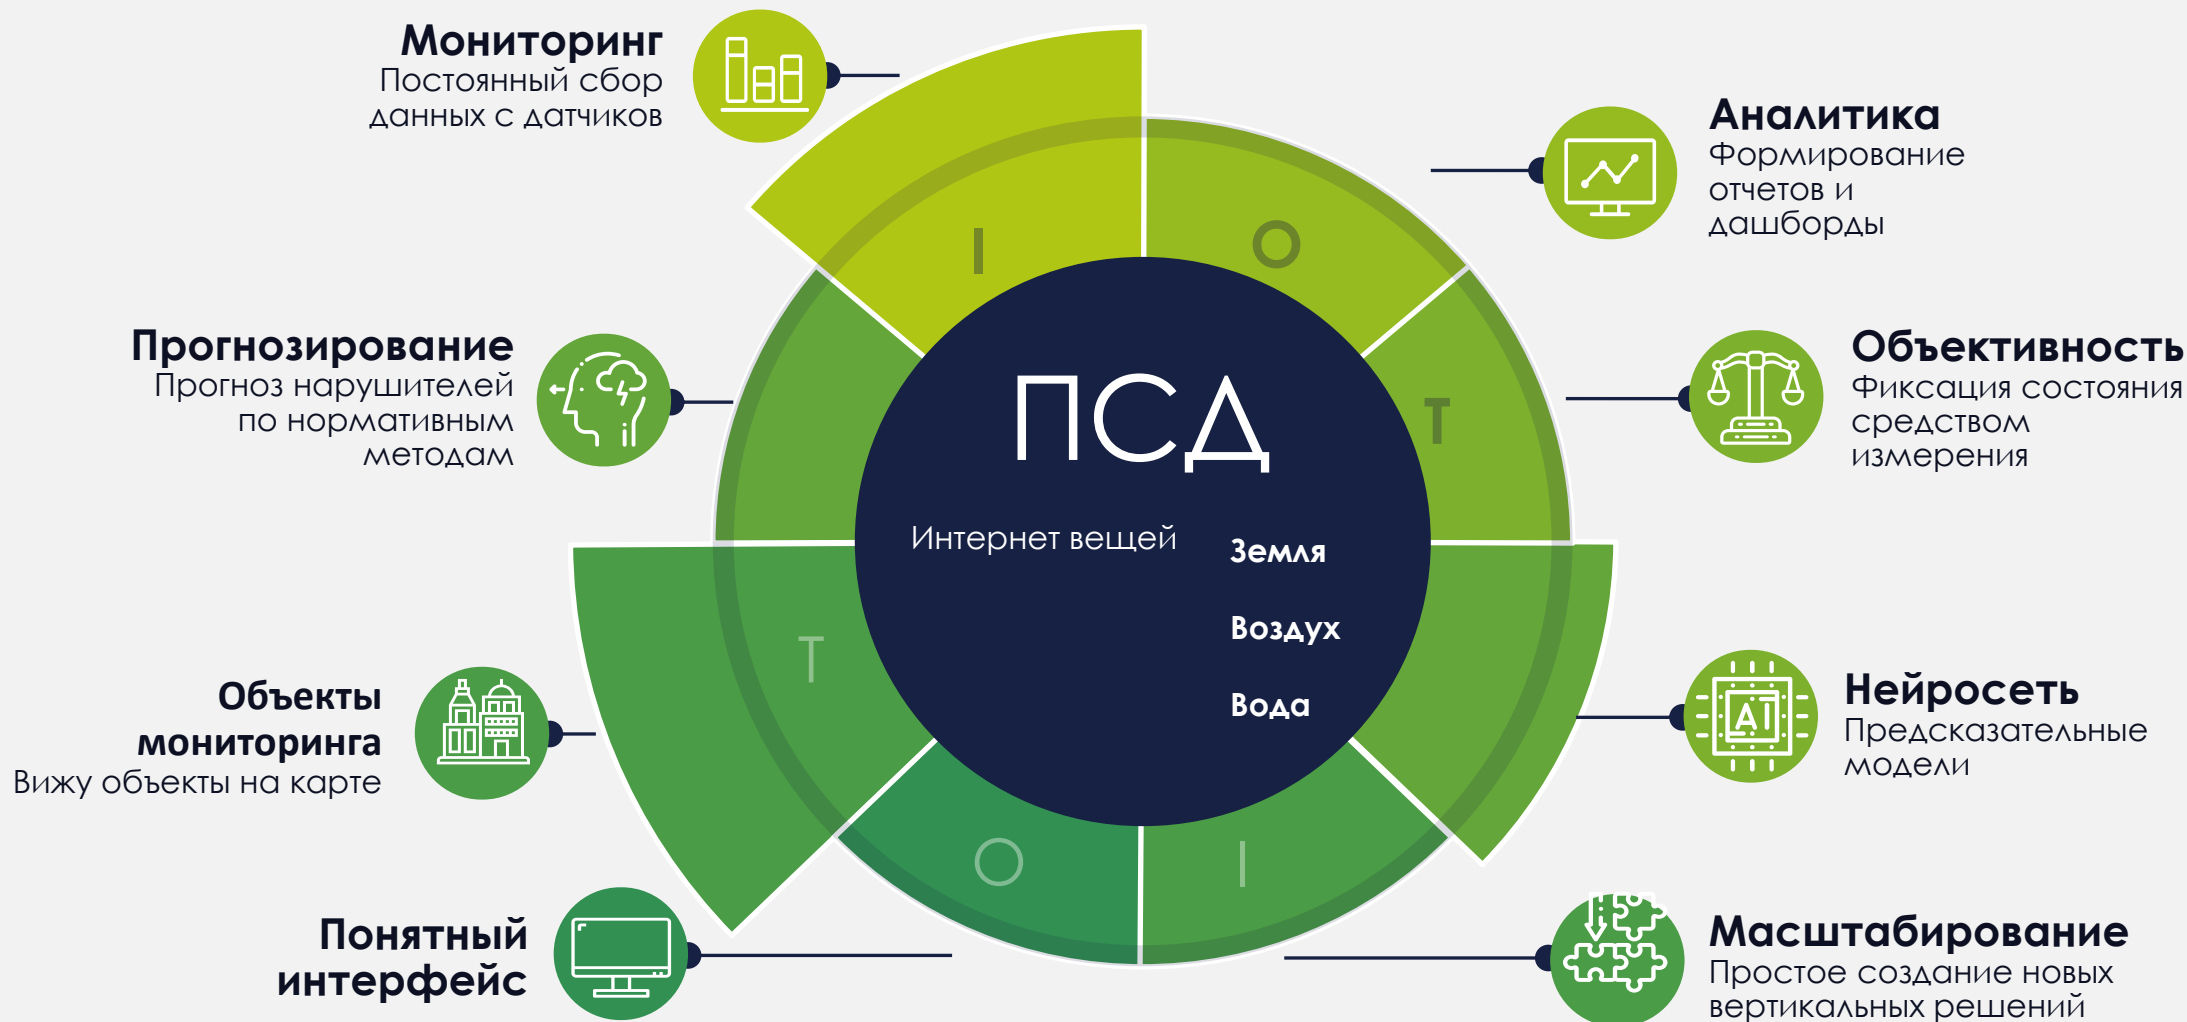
Мониторинг
Постоянный сбор данных с датчиков

Аналитика
Формирование отчетов и дашборды

Прогнозирование
Прогноз нарушителей по нормативным методам

Объективность
Фиксация состояния средством измерения

I
O
T

ПСД
Интернет вещей
Земля
Воздух
Вода

T
O
I

AI

Объекты мониторинга
Вижу объекты на карте

Нейросеть
Предсказательные модели

Понятный интерфейс

Масштабирование
Простое создание новых вертикальных решений